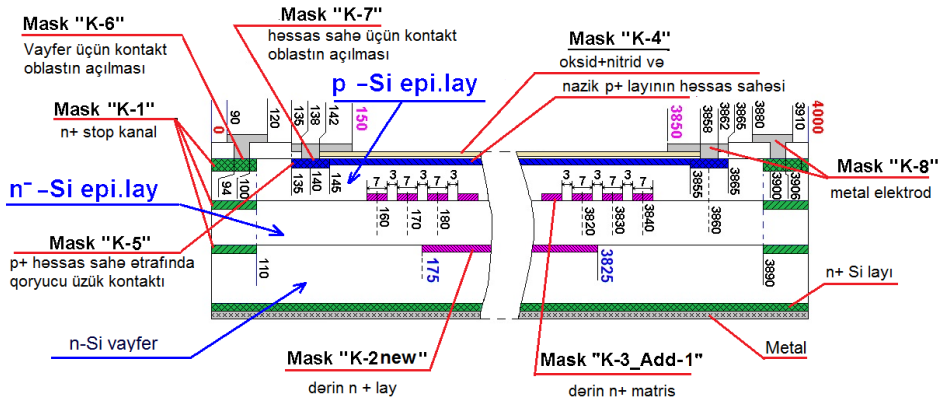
Mask "K-6"
Vayfer üçün kontakt oblastın açılması

Mask "K-7"
həssas sahə üçün kontakt oblastın açılması

Mask "K-4"
oksid+nitrid və
nazik p+ layının həssas sahəsi

p –Si epi.lay

Mask "K-1"
n+ stop kanal

0 90 120 135 138 142 150
3850 3858 3862 3866 3880 3910 4000

Mask "K-8"
metal elektrod

94 100 135 140 145
7 3 7 3 7 3 7
160 170 180
3 7 3 7 3 7 3
3820 3830 3840
3855 3865 3860 3890 3900 3906

n⁻ –Si epi.lay

Mask "K-5"
p+ həssas sahə ətrafında qoryucu üzük kontaktı

110 175 3825 3890

n+ Si layı

n-Si vayfer

Mask "K-2new"
dərin n + lay

Mask "K-3_Add-1"
dərin n+ matris

Metal